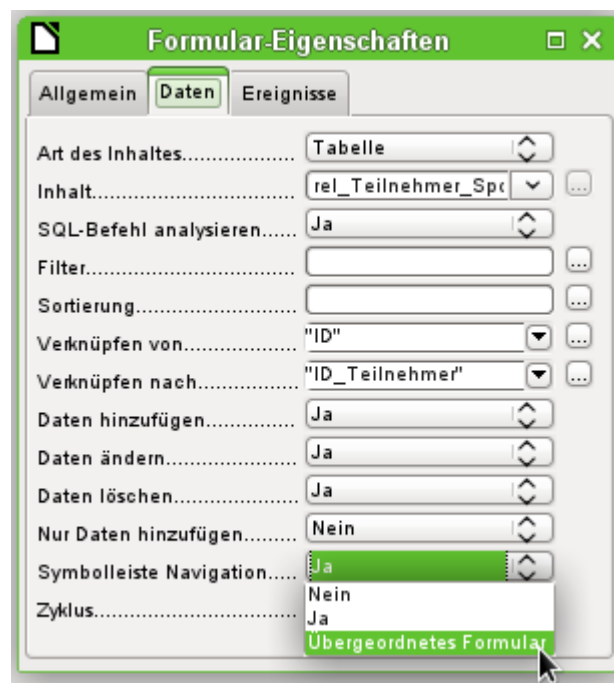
Formular-Eigenschaften

Allgemein | Daten | Ereignisse

Art des Inhaltes.................. Tabelle

Inhalt.................................. rel_Teilnehmer_Spo

SQL-Befehl analysieren...... Ja

Filter...................................

Sortierung...........................

Verknüpfen von.................. "ID"

Verknüpfen nach................ "ID_Teilnehmer"

Daten hinzufügen............... Ja

Daten ändern...................... Ja

Daten löschen..................... Ja

Nur Daten hinzufügen......... Nein

Symbolleiste Navigation..... Ja

Zyklus.................................

Nein
Ja
Übergeordnetes Formular